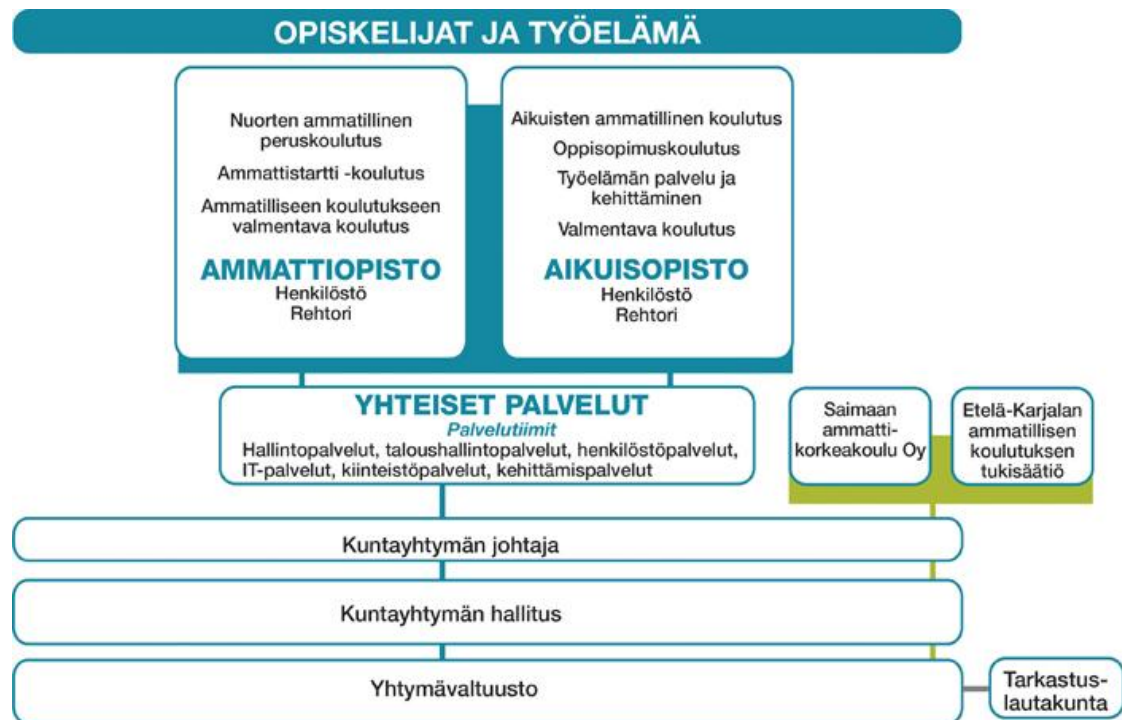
OPISKELIJAT JA TYÖELÄMÄ

Nuorten ammatillinen peruskoulutus

Ammattistartti -koulutus

Ammatilliseen koulutukseen valmentava koulutus

AMMATTIOPISTO
Henkilöstö
Rehtori

Aikuisten ammatillinen koulutus

Oppisopimuskoulutus

Työelämän palvelu ja kehittäminen

Valmentava koulutus

AIKUISOPISTO
Henkilöstö
Rehtori

YHTEISET PALVELUT
Palvelutiimit
Hallintopalvelut, taloushallintopalvelut, henkilöstöpalvelut, IT-palvelut, kiinteistöpalvelut, kehittämispalvelut

Saimaan ammattikorkeakoulu Oy

Etelä-Karjalan ammatillisen koulutuksen tukisäätiö

Kuntayhtymän johtaja

Kuntayhtymän hallitus

Yhtymävaltuusto

Tarkastuslautakunta